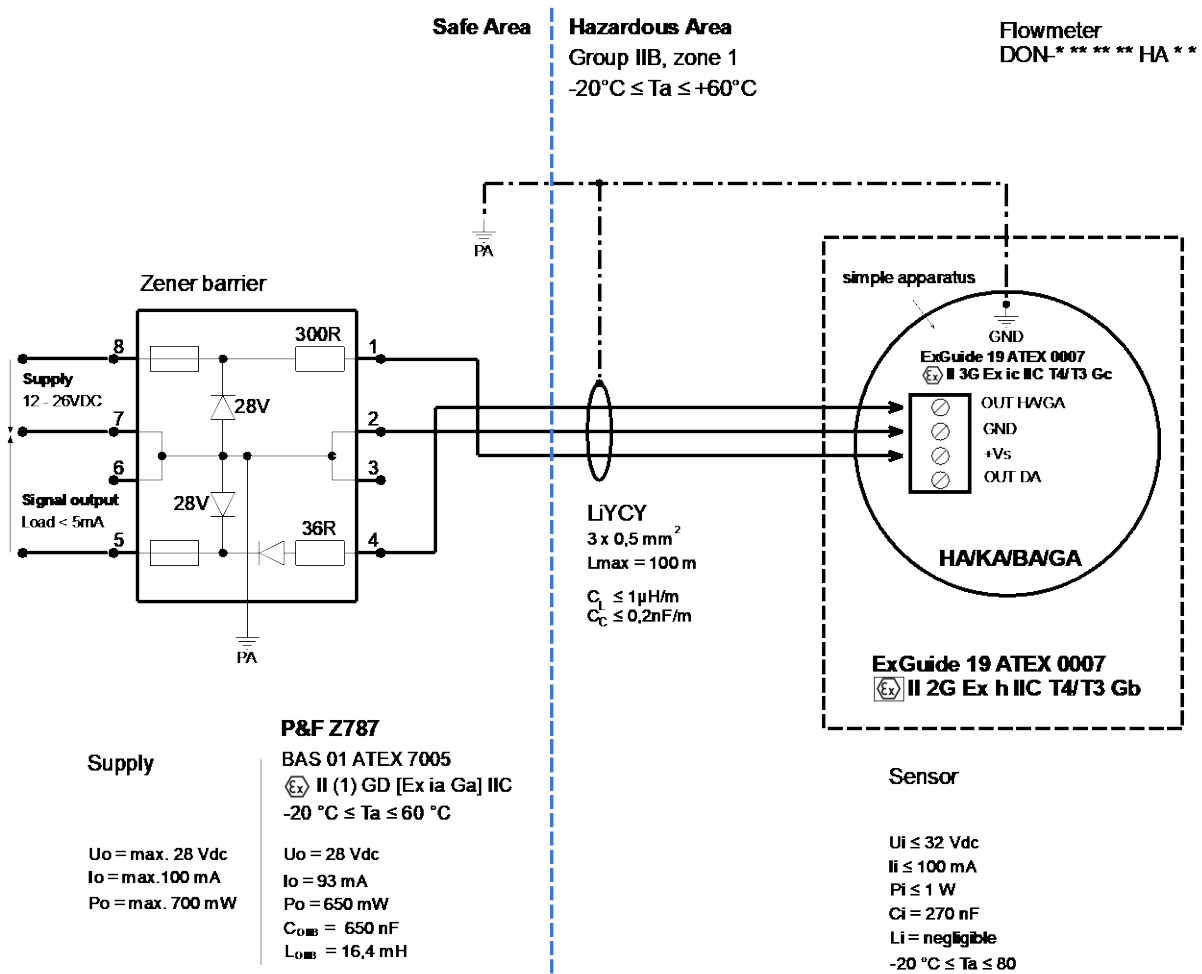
Safe Area

Hazardous Area
Group IIB, zone 1
-20°C ≤ Ta ≤ +60°C

Flowmeter
DON-* ** ** ** HA * *

PA

Zener barrier

simple apparatus

GND
ExGuide 19 ATEX 0007
Ⓔx II 3G Ex ic IIC T4/T3 Gc

8
300R
1

Supply
12 - 26VDC

28V

7
2

OUT HA/GA
GND
+Vs
OUT DA

6
3

Signal output
Load < 5mA

28V

5
36R
4

PA

LiYCY
3 x 0,5 mm$^2$
Lmax = 100 m

$C_L$ ≤ 1µH/m
$C_C$ ≤ 0,2nF/m

HA/KA/BA/GA

ExGuide 19 ATEX 0007
Ⓔx II 2G Ex h IIC T4/T3 Gb

P&F Z787
BAS 01 ATEX 7005
Ⓔx II (1) GD [Ex ia Ga] IIC
-20 °C ≤ Ta ≤ 60 °C

Supply

Uo = max. 28 Vdc
Io = max.100 mA
Po = max. 700 mW

Uo = 28 Vdc
Io = 93 mA
Po = 650 mW
$C_{OMB}$ = 650 nF
$L_{OMB}$ = 16,4 mH

Sensor

Ui ≤ 32 Vdc
Ii ≤ 100 mA
Pi ≤ 1 W
Ci = 270 nF
Li = negligible
-20 °C ≤ Ta ≤ 80